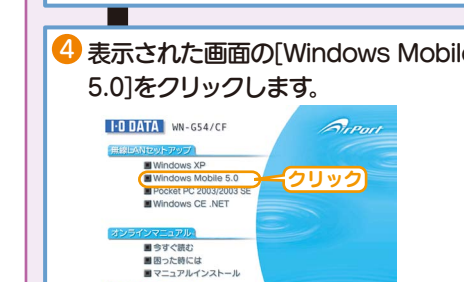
4 表示された画面の[Windows Mobile 5.0]をクリックします。

I·O DATA WN-G54/CF

AirPort

無線LANセットアップ

Windows XP
Windows Mobile 5.0
Pocket PC 2003/2003 SE
Windows CE .NET

クリック

オンラインマニュアル

今すぐ読む
困った時には
マニュアルインストール